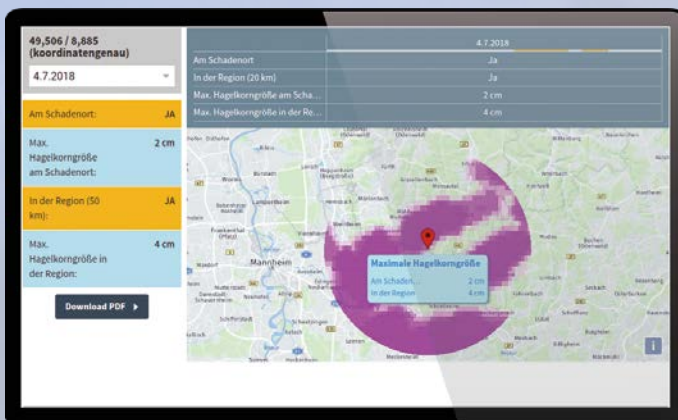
49,506 / 8,885 (koordinatengenau)

4.7.2018

Am Schadenort: JA

Max. Hagelkorngröße am Schadenort: 2 cm

In der Region (50 km): JA

Max. Hagelkorngröße in der Region: 4 cm

Download PDF ▸

| | 4.7.2018 |
|---|---|
| Am Schadenort | Ja |
| In der Region (20 km) | Ja |
| Max. Hagelkorngröße am Scha... | 2 cm |
| Max. Hagelkorngröße in der Re... | 4 cm |

Mannheim

Maximale Hagelkorngröße
Am Schadenort 2 cm
In der Region 4 cm

i